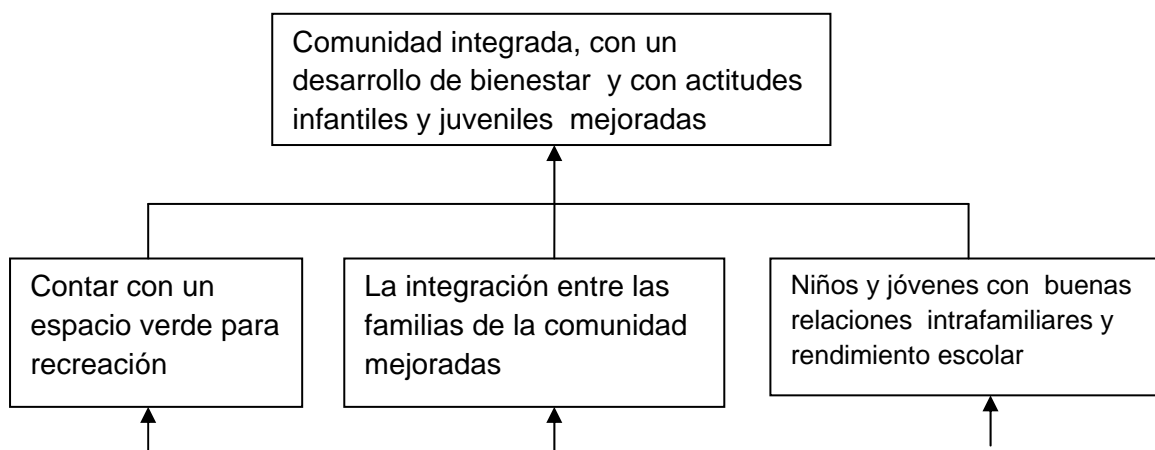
Comunidad integrada, con un desarrollo de bienestar y con actitudes infantiles y juveniles mejoradas

Contar con un espacio verde para recreación

La integración entre las familias de la comunidad mejoradas

Niños y jóvenes con buenas relaciones intrafamiliares y rendimiento escolar